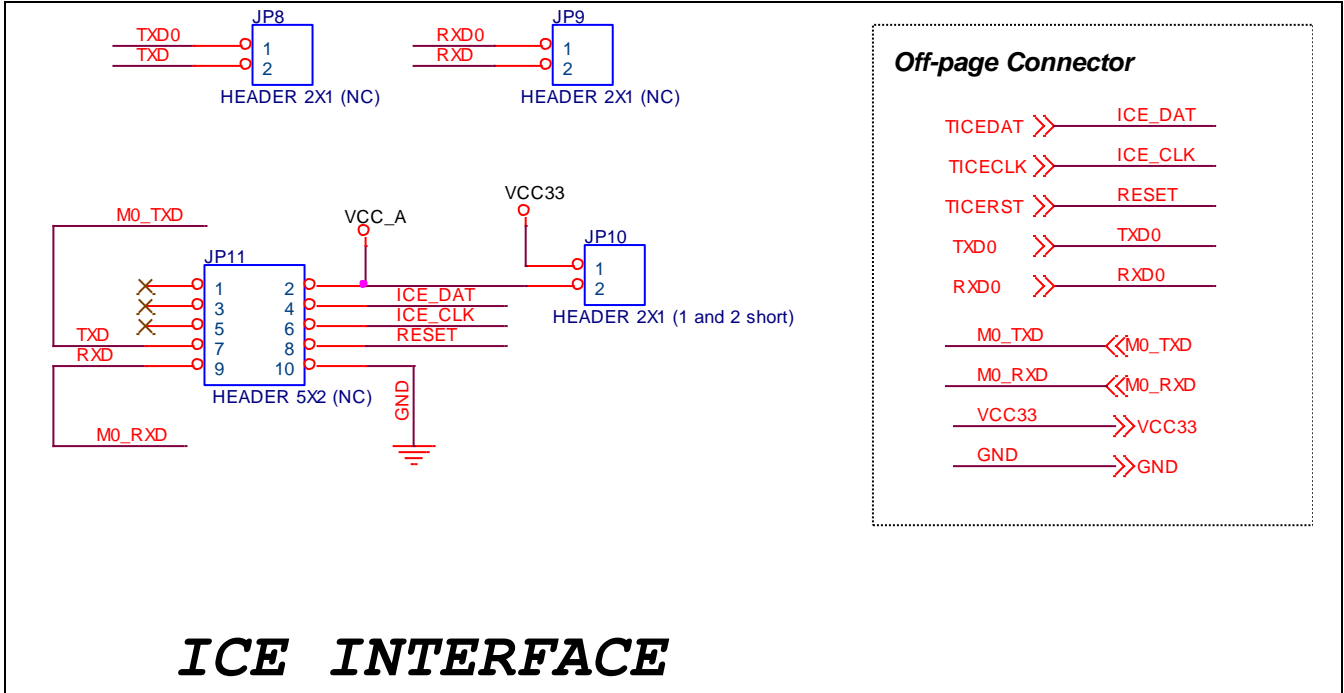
JP8
TXD0
TXD
1
2
HEADER 2X1 (NC)

JP9
RXD0
RXD
1
2
HEADER 2X1 (NC)

Off-page Connector

TICEDAT ICE_DAT
TICECLK ICE_CLK
TICERST RESET
TXD0 TXD0
RXD0 RXD0
M0_TXD M0_TXD
M0_RXD M0_RXD
VCC33 VCC33
GND GND

VCC33
VCC_A
M0_TXD
JP11
JP10
1
2
HEADER 2X1 (1 and 2 short)
1 2
3 4
5 6
7 8
9 10
ICE_DAT
ICE_CLK
RESET
TXD
RXD
HEADER 5X2 (NC)
GND
M0_RXD

ICE INTERFACE